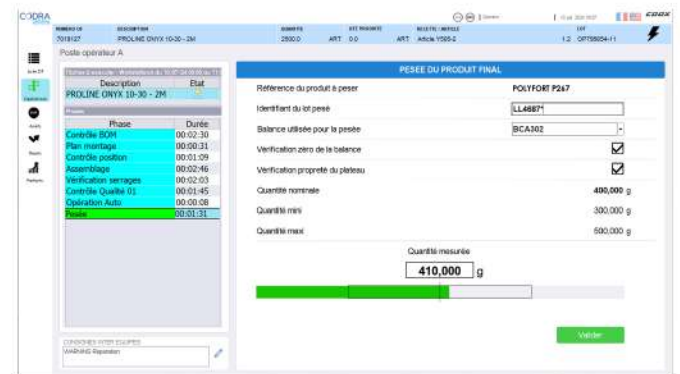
CODRA

NUMERO OF 7019127 DESCRIPTION PROLINE ONYX 10-30 - 2M QUANTITE 2500.0 ART QTE PRODUITE 0.0 ART RECETTE / ARTICLE Article Y569-2 LOT 1.2 OF755654-1

Poste opérateur A

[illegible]

| Description | Etat |
|---|---|
| PROLINE ONYX 10-30 - 2M | |

Phases

| Phase | Durée |
|---|---|
| Contrôle BOM | 00:02:30 |
| Plan montage | 00:00:31 |
| Contrôle position | 00:01:09 |
| Assemblage | 00:02:46 |
| Vérification serrages | 00:02:03 |
| Contrôle Qualité 01 | 00:01:45 |
| Opération Auto | 00:00:08 |
| Pesée | 00:01:31 |

CONSIGNES INTER EQUIPES
WARNING Réparation

PESEE DU PRODUIT FINAL

Référence du produit à peser POLYFORT P267

Identifiant du lot pesé LL4687*

Balance utilisée pour la pesée BCA302

Vérification zéro de la balance

Vérification propreté du plateau

Quantité nominale 400,000 g

Quantité mini 300,000 g

Quantité maxi 500,000 g

Quantité mesurée

410,000 g

Valider